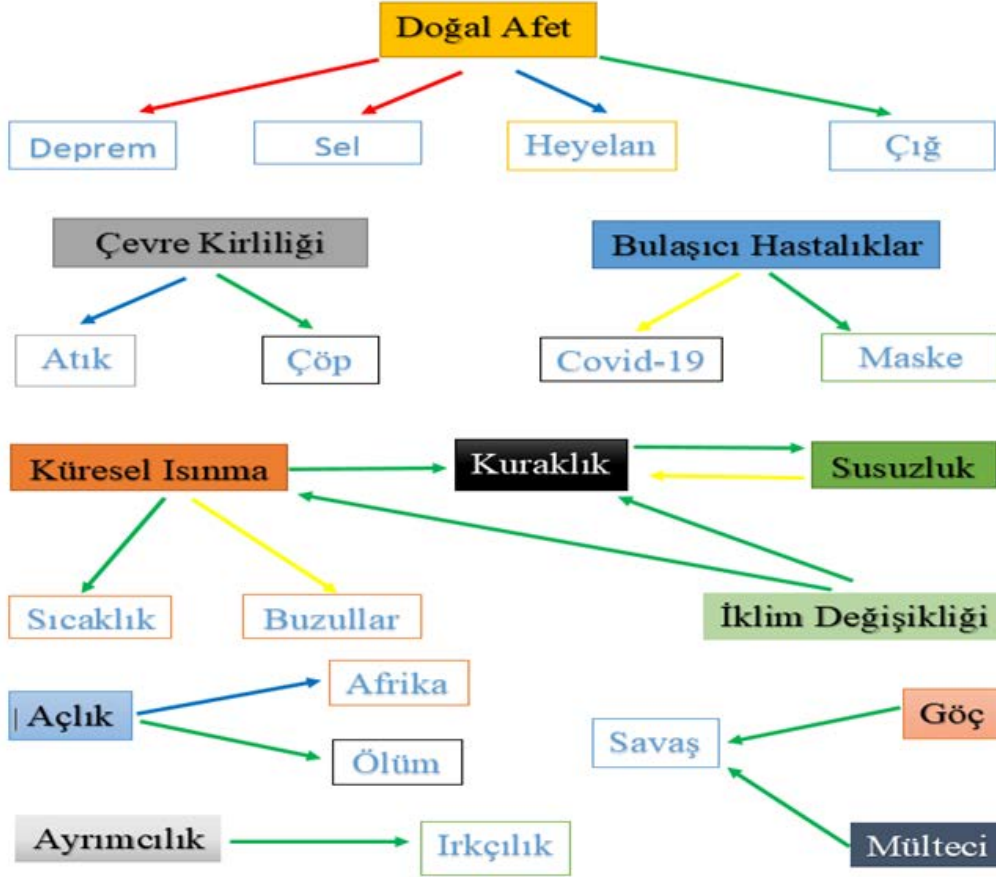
Doğal Afet

Deprem

Sel

Heyelan

Çığ

Çevre Kirliliği

Atık

Çöp

Bulaşıcı Hastalıklar

Covid-19

Maske

Küresel Isınma

Kuraklık

Susuzluk

Sıcaklık

Buzullar

İklim Değişikliği

| Açlık

Afrika

Ölüm

Savaş

Göç

Ayrımcılık

Irkçılık

Mülteci